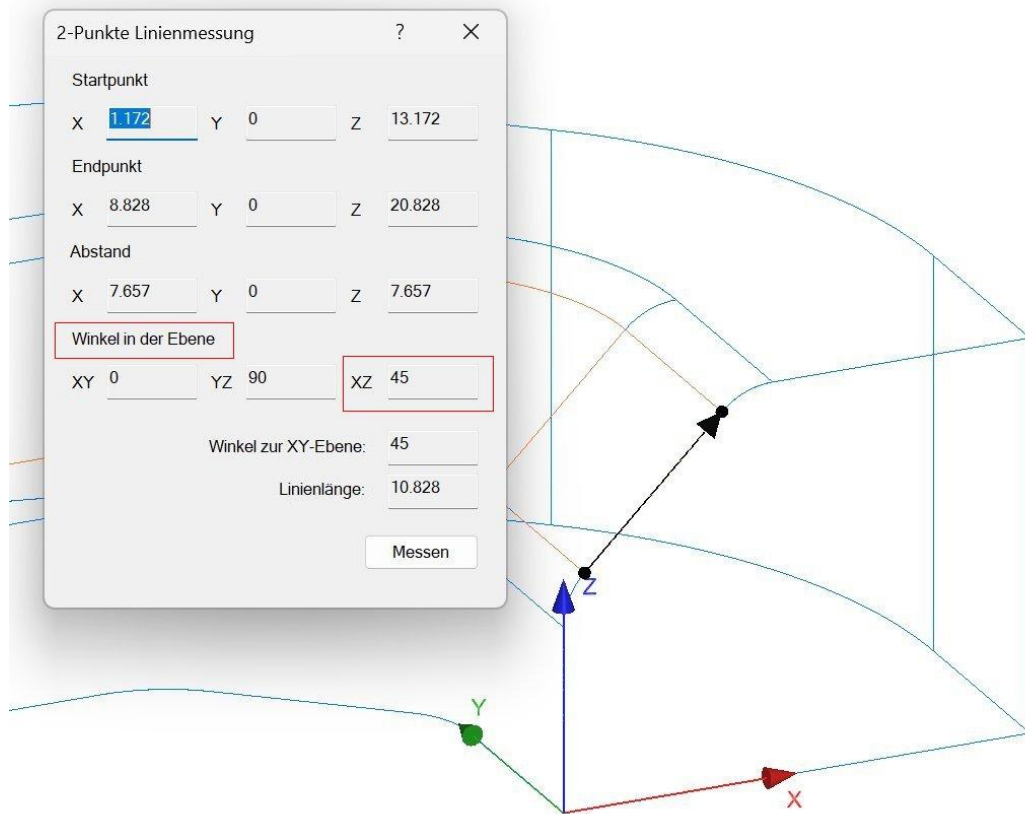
2-Punkte Linienmessung ? ×

Startpunkt

X 1.172 Y 0 Z 13.172

Endpunkt

X 8.828 Y 0 Z 20.828

Abstand

X 7.657 Y 0 Z 7.657

Winkel in der Ebene

XY 0 YZ 90 XZ 45

Winkel zur XY-Ebene: 45

Linienlänge: 10.828

Messen

Z

Y

X